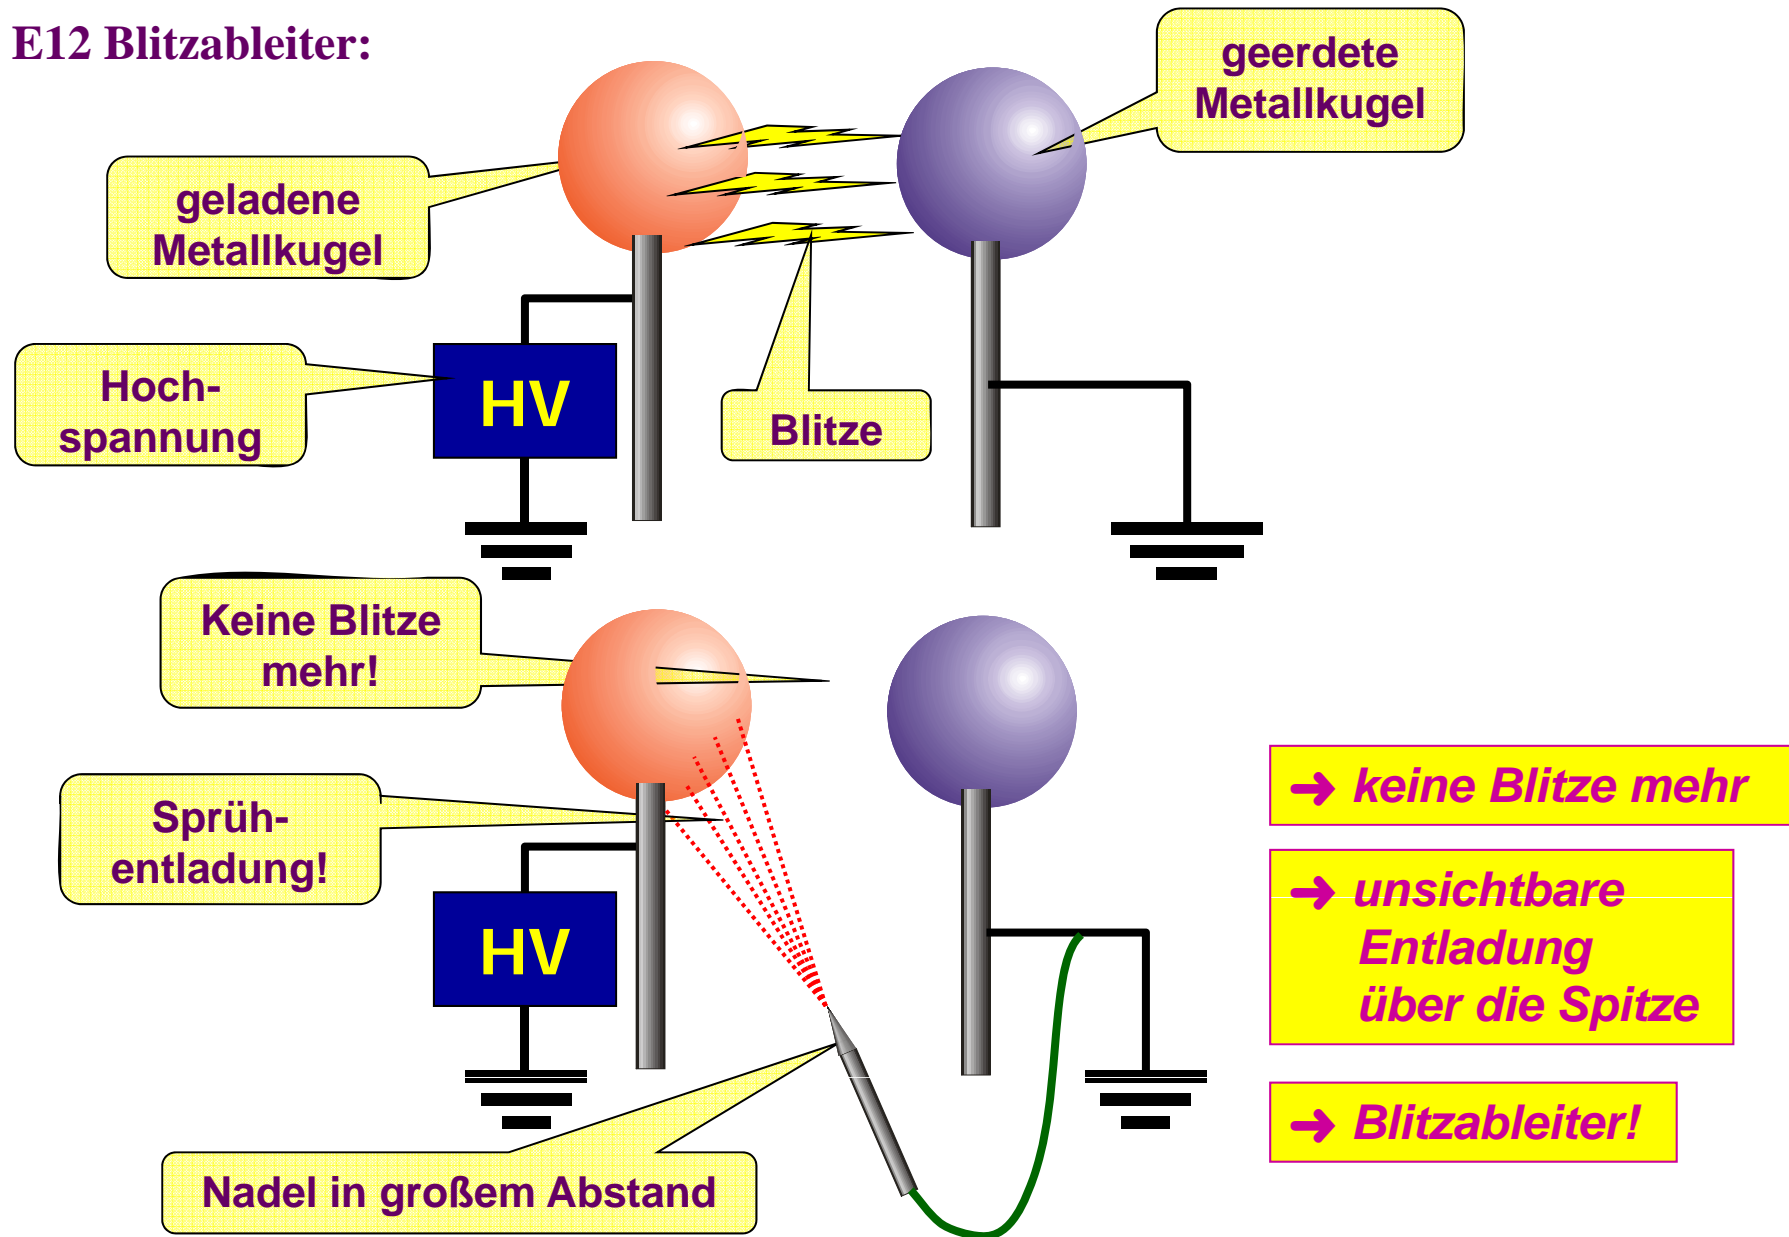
E12 Blitzableiter:

geerdete Metallkugel

geladene Metallkugel

Hoch-spannung

HV

Blitze

Keine Blitze mehr!

Sprüh-entladung!

HV

Nadel in großem Abstand

➜ keine Blitze mehr

➜ unsichtbare Entladung über die Spitze

➜ Blitzableiter!